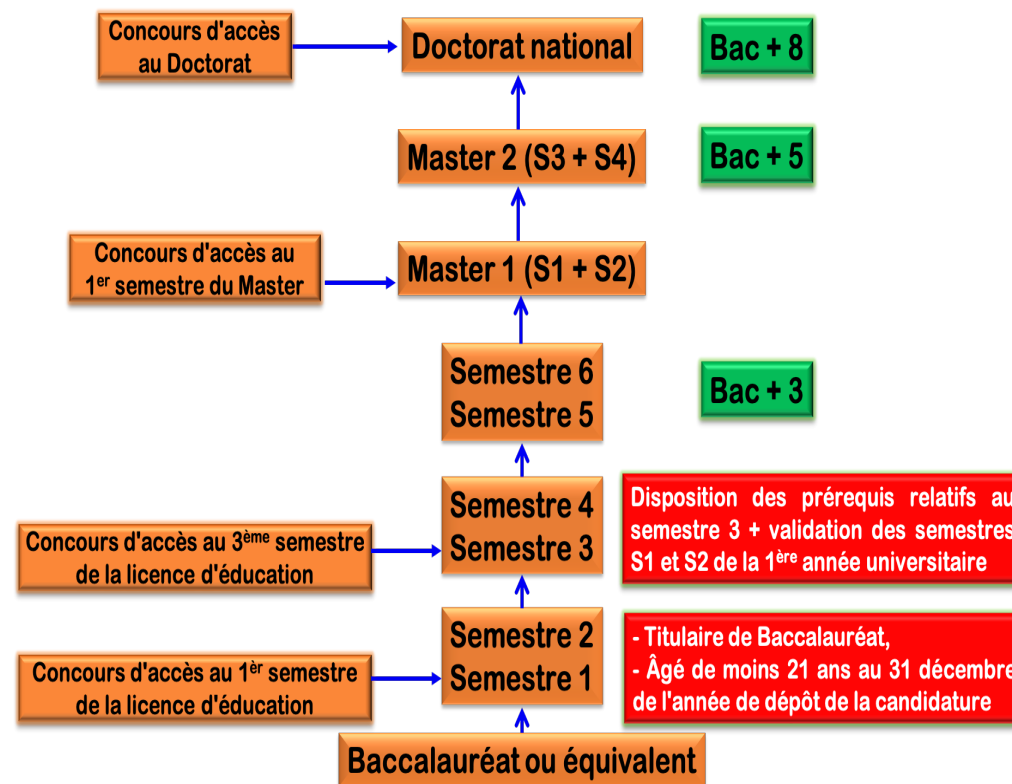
Concours d'accès au Doctorat

Doctorat national

Bac + 8

Master 2 (S3 + S4)

Bac + 5

Concours d'accès au 1$^{er}$ semestre du Master

Master 1 (S1 + S2)

Semestre 6
Semestre 5

Bac + 3

Semestre 4
Semestre 3

Disposition des prérequis relatifs au semestre 3 + validation des semestres S1 et S2 de la 1$^{ère}$ année universitaire

Concours d'accès au 3$^{ème}$ semestre de la licence d'éducation

Semestre 2
Semestre 1

- Titulaire de Baccalauréat,
- Âgé de moins 21 ans au 31 décembre de l'année de dépôt de la candidature

Concours d'accès au 1$^{èr}$ semestre de la licence d'éducation

Baccalauréat ou équivalent